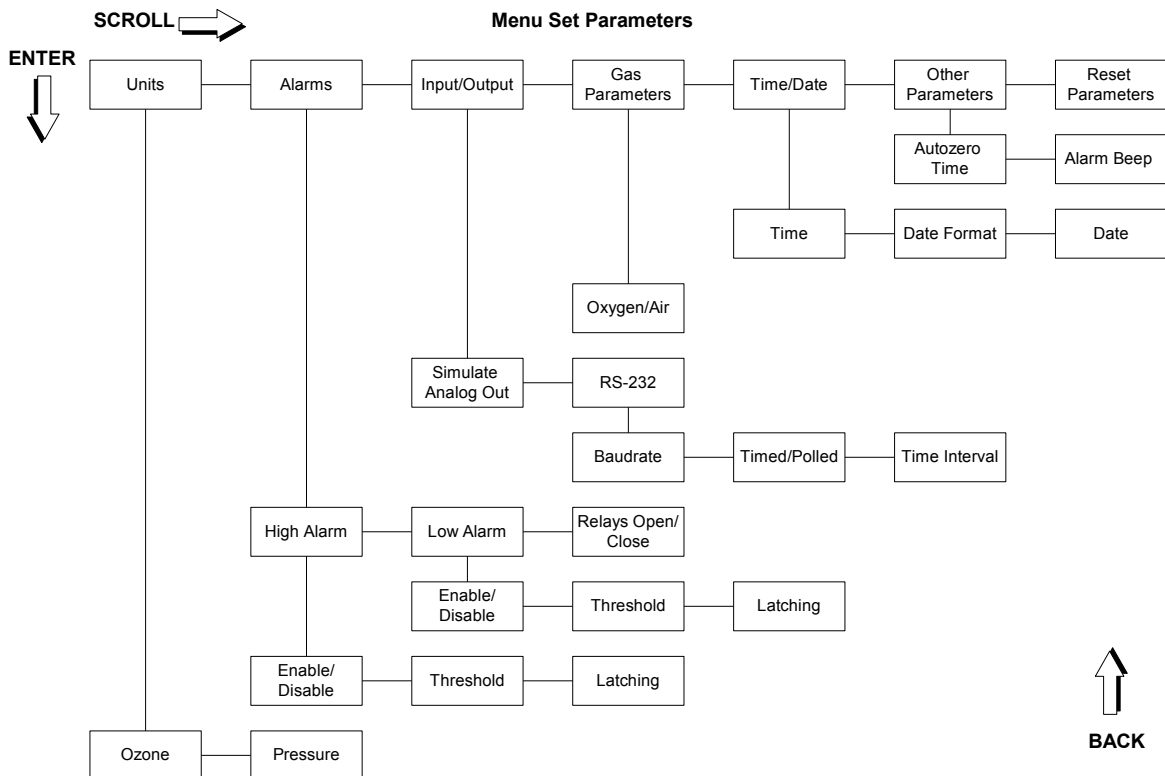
SCROLL

Menu Set Parameters

ENTER

Units

Alarms

Input/Output

Gas Parameters

Time/Date

Other Parameters

Reset Parameters

Autozero Time

Alarm Beep

Time

Date Format

Date

Oxygen/Air

Simulate Analog Out

RS-232

Baudrate

Timed/Polled

Time Interval

High Alarm

Low Alarm

Relays Open/ Close

Enable/ Disable

Threshold

Latching

Enable/ Disable

Threshold

Latching

BACK

Ozone

Pressure